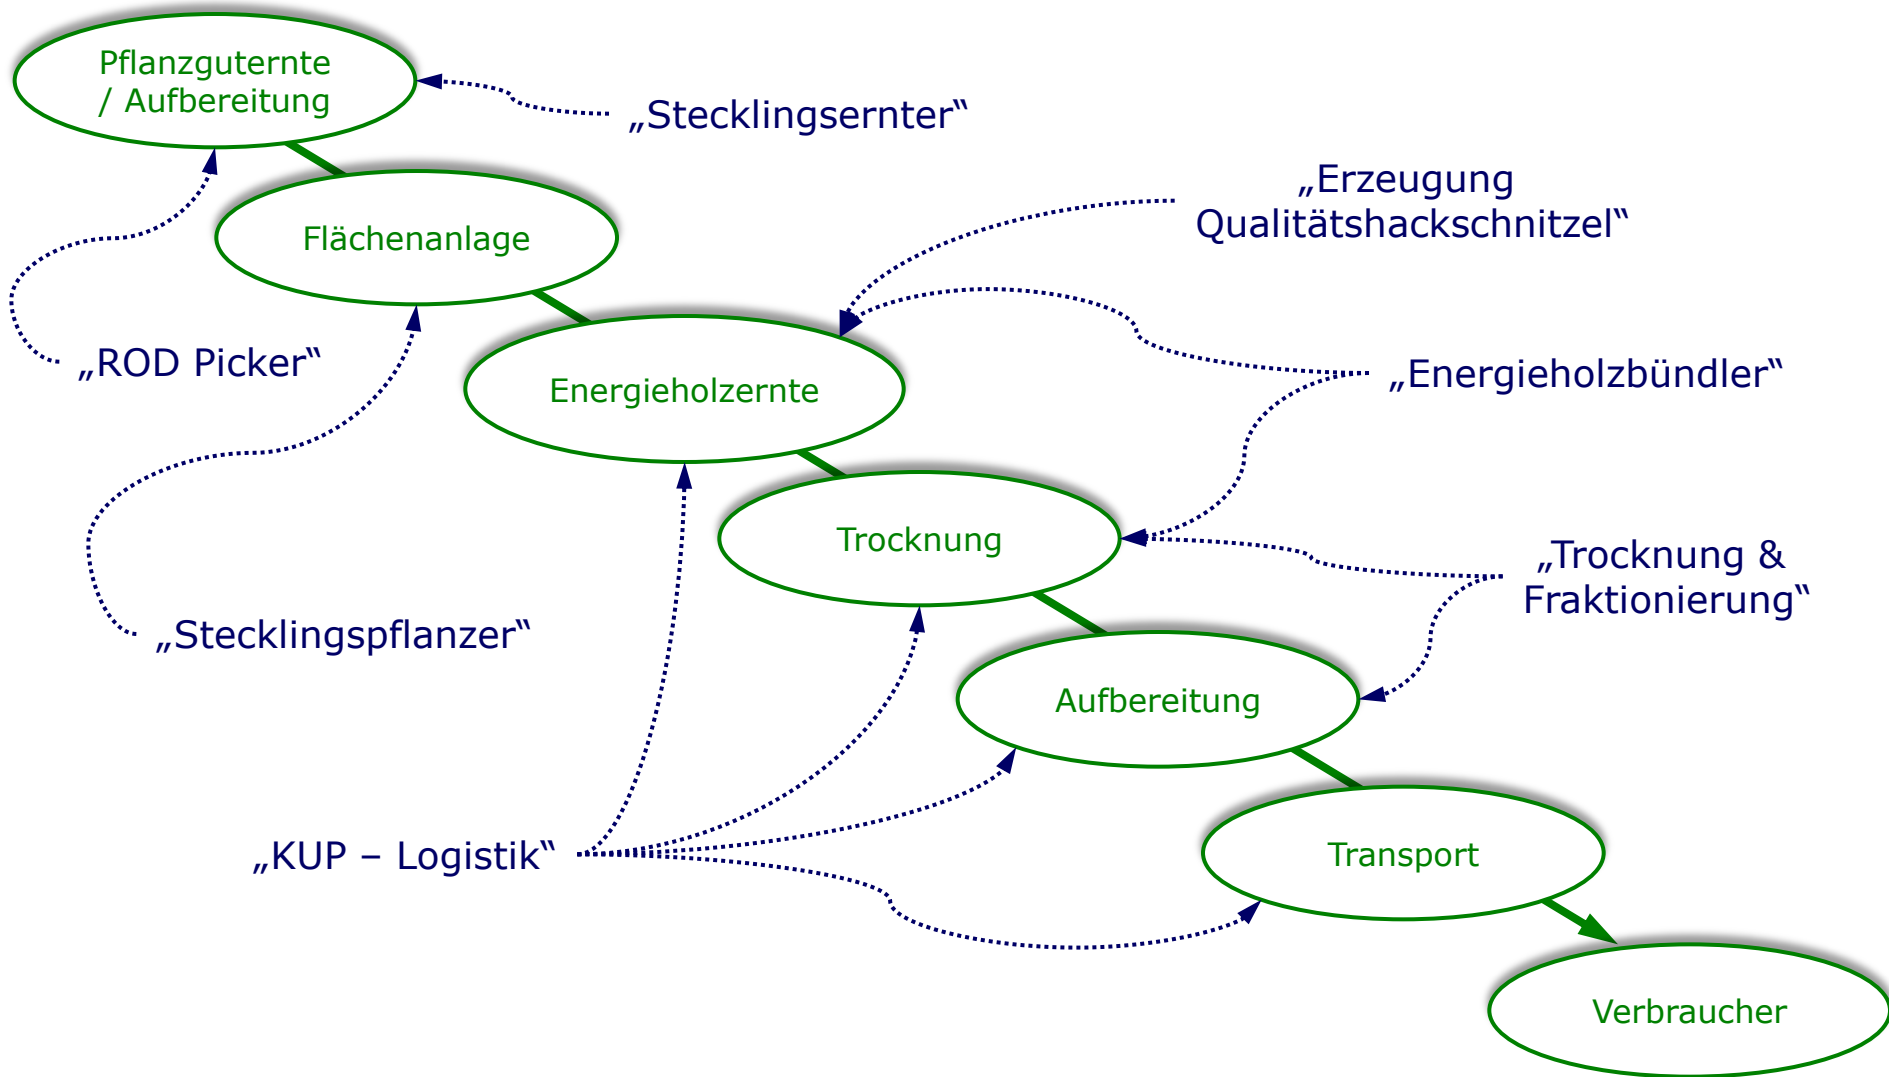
Pflanzguternte / Aufbereitung

„Stecklingsernter“

Flächenanlage

„Erzeugung Qualitätshackschnitzel“

„ROD Picker“

Energieholzernte

„Energieholzbündler“

Trocknung

„Trocknung & Fraktionierung“

„Stecklingspflanzer“

Aufbereitung

„KUP – Logistik“

Transport

Verbraucher